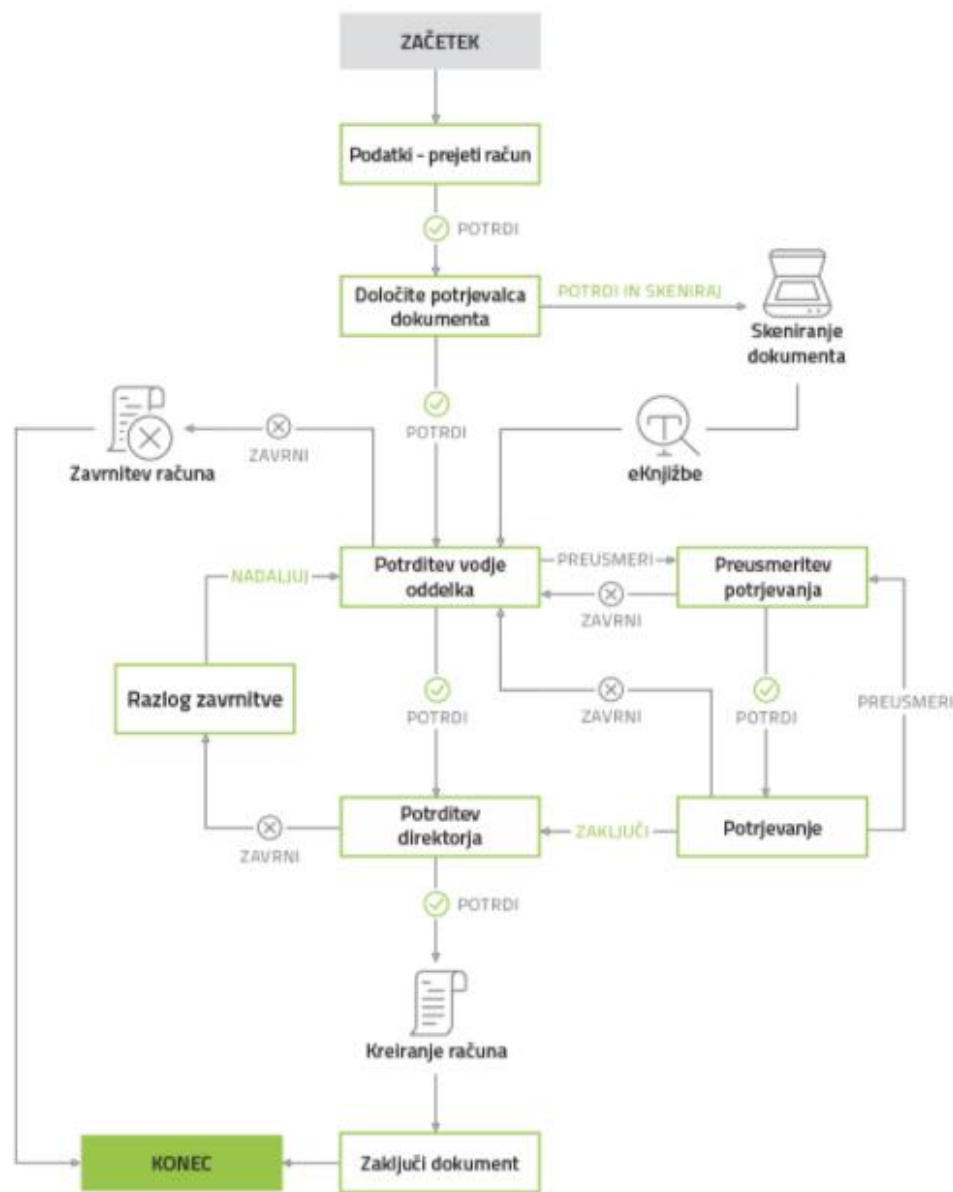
ZAČETEK

Podatki - prejeti račun

POTRDI

Določite potrjevalca dokumenta

POTRDI IN SKENIRAJ

Skeniranje dokumenta

POTRDI

ZAVRNI

Zavrnitev računa

eKnjižbe

Potrditev vodje oddelka

PREUSMERI

Preusmeritev potrjevanja

ZAVRNI

NADALJUJ

Razlog zavrnitve

POTRDI

ZAVRNI

POTRDI

PREUSMERI

ZAVRNI

Potrditev direktorja

ZAKLJUČI

Potrjevanje

POTRDI

Kreiranje računa

KONEC

Zaključi dokument